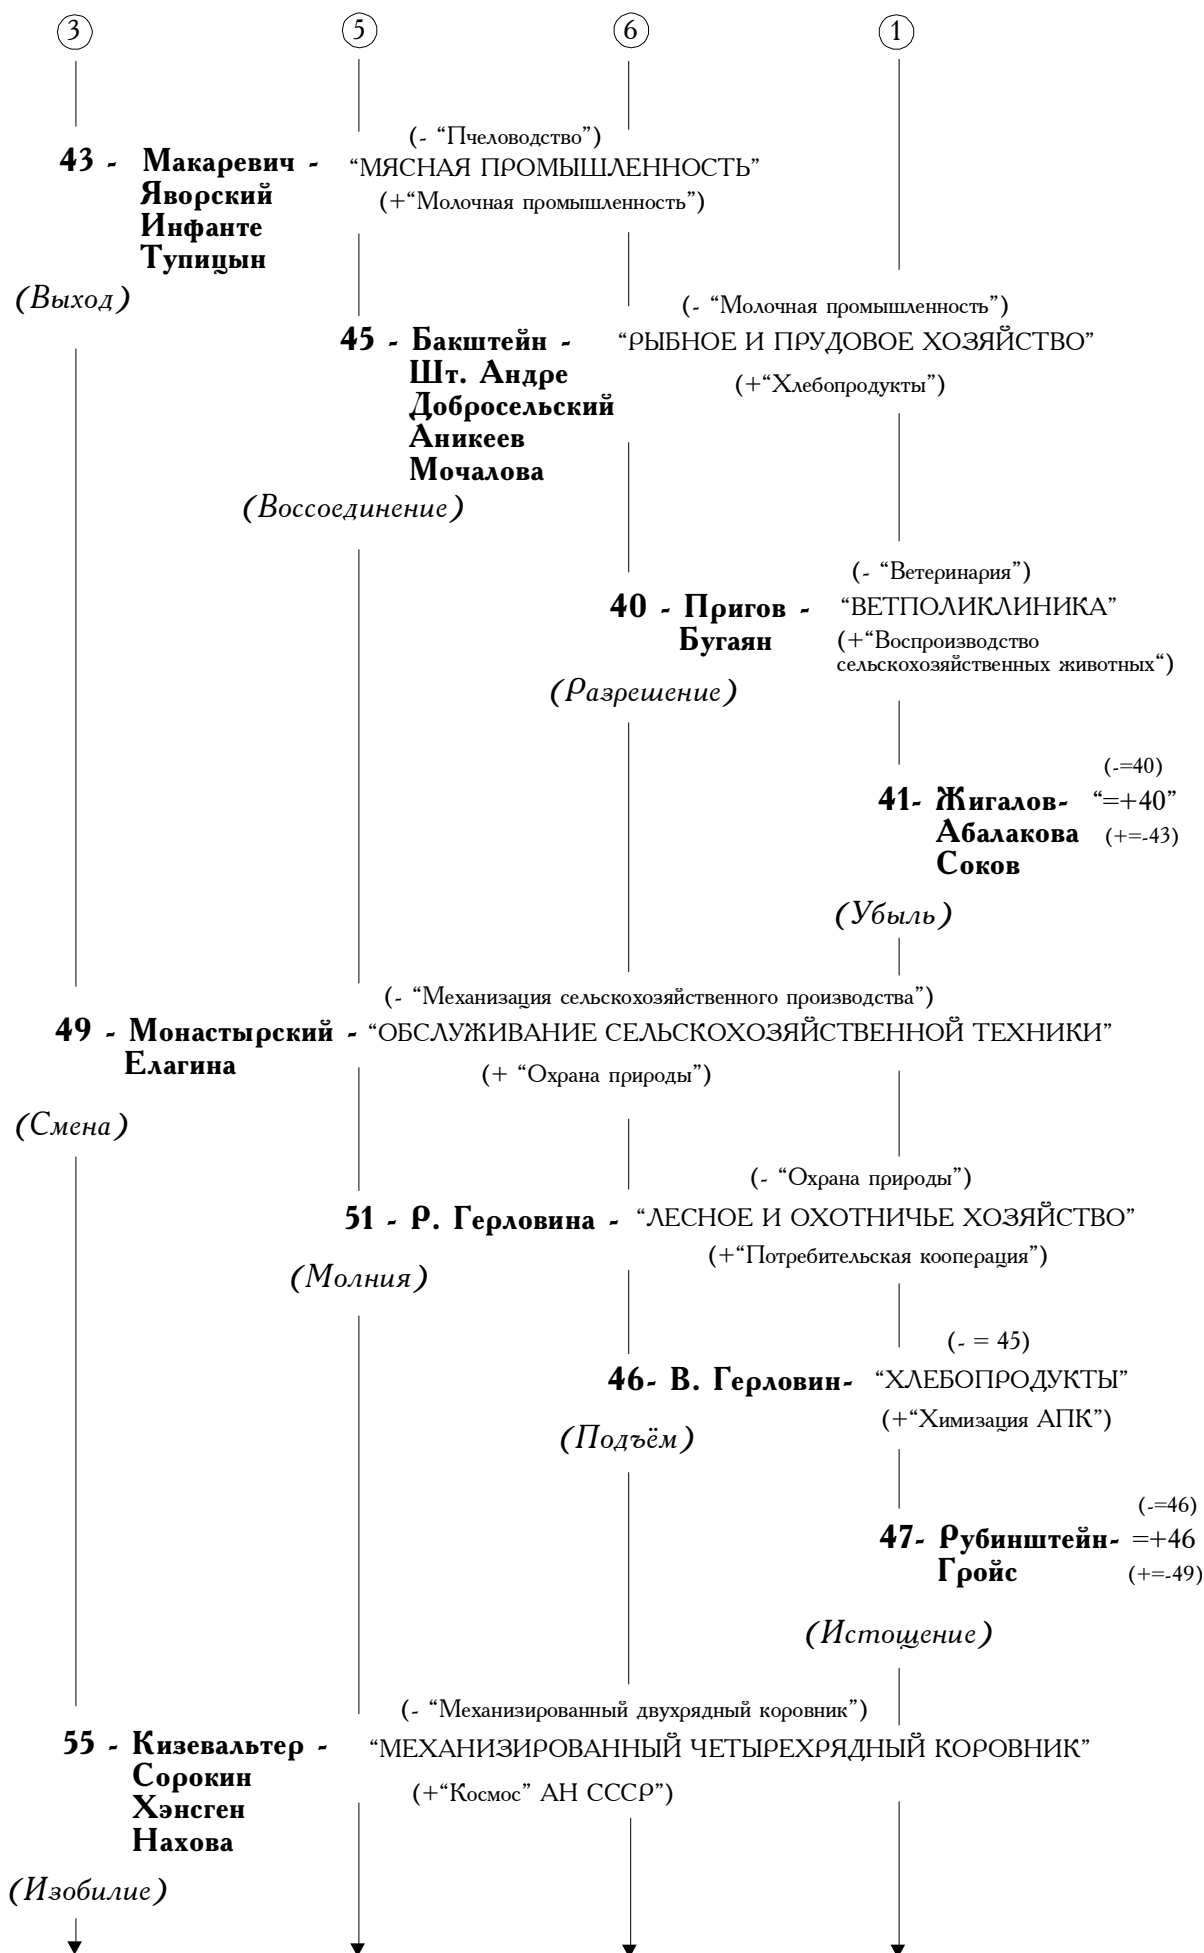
3
5
6
1

(- "Пчеловодство")
43 - Макаревич - "МЯСНАЯ ПРОМЫШЛЕННОСТЬ"
Яворский
Инфанте
Тупицын
(+"Молочная промышленность")

(Выход)

(- "Молочная промышленность")
45 - Бакштейн - "РЫБНОЕ И ПРУДОВОЕ ХОЗЯЙСТВО"
Шт. Андре
Добросельский
Аникеев
Мочалова
(+"Хлебопродукты")

(Воссоединение)

(- "Ветеринария")
40 - Пригов - "ВЕТПОЛИКЛИНИКА"
Бугаян
(+"Воспроизводство сельскохозяйственных животных")

(Разрешение)

(-=40)
41- Жигалов- "=+40"
Абалакова
Соков
(+=-43)

(Убыль)

(- "Механизация сельскохозяйственного производства")
49 - Монастырский - "ОБСЛУЖИВАНИЕ СЕЛЬСКОХОЗЯЙСТВЕННОЙ ТЕХНИКИ"
Елагина
(+ "Охрана природы")

(Смена)

(- "Охрана природы")
51 - Р. Герловина - "ЛЕСНОЕ И ОХОТНИЧЬЕ ХОЗЯЙСТВО"
(+"Потребительская кооперация")

(Молния)

(- = 45)
46- В. Герловин- "ХЛЕБОПРОДУКТЫ"
(+"Химизация АПК")

(Подъём)

(-=46)
47- Рубинштейн- =+46
Гройс
(+=-49)

(Истощение)

(- "Механизированный двухрядный коровник")
55 - Кизевальтер - "МЕХАНИЗИРОВАННЫЙ ЧЕТЫРЕХРЯДНЫЙ КОРОВНИК"
Сорокин
Хэнсген
Нахова
(+"Космос" АН СССР")

(Изобилие)